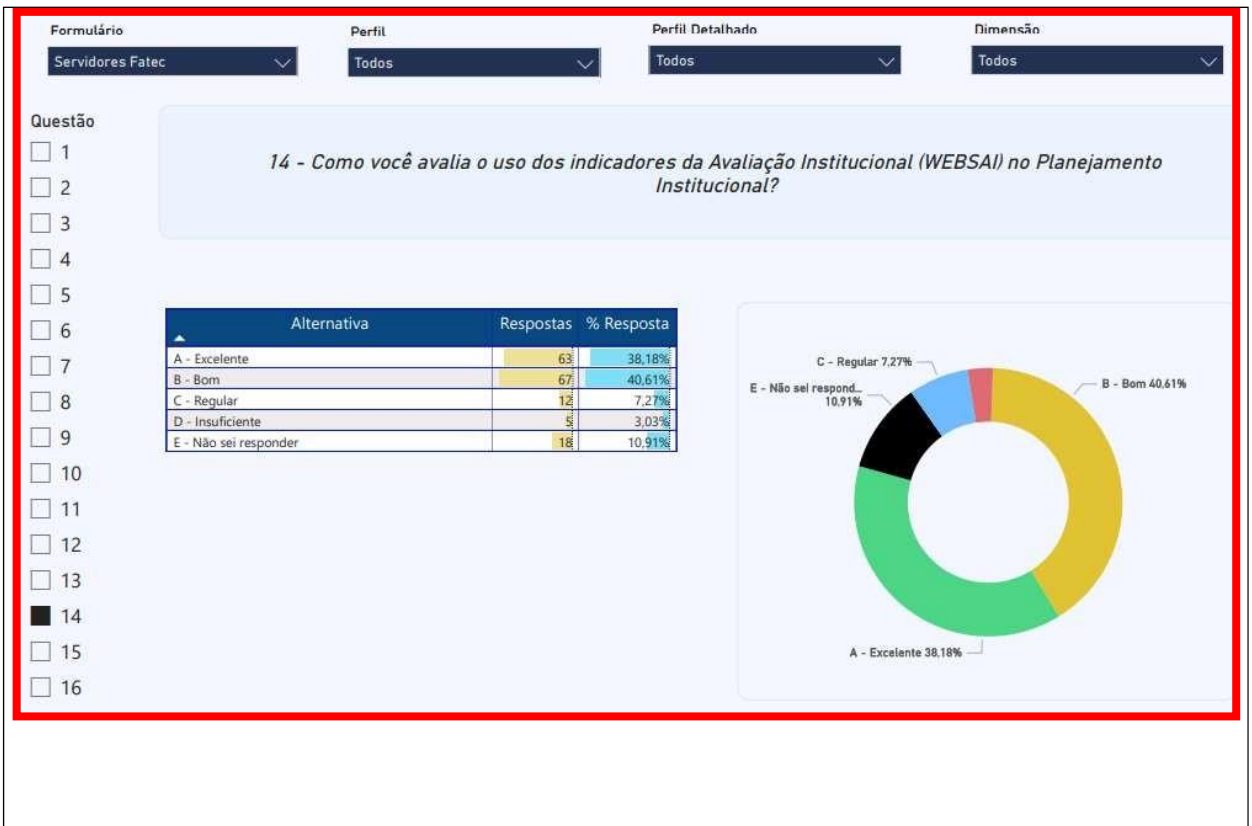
Formulário
Servidores Fatec

Perfil
Todos

Perfil Detalhado
Todos

Dimensão
Todos

Questão
1
2
3
4
5
6
7
8
9
10
11
12
13
14
15
16

14 - Como você avalia o uso dos indicadores da Avaliação Institucional (WEBSAI) no Planejamento Institucional?

| Alternativa | Respostas | % Resposta |
|---|---|---|
| A - Excelente | 63 | 38,18% |
| B - Bom | 67 | 40,61% |
| C - Regular | 12 | 7,27% |
| D - Insuficiente | 5 | 3,03% |
| E - Não sei responder | 18 | 10,91% |

C - Regular 7,27%
E - Não sei respond... 10,91%
B - Bom 40,61%
A - Excelente 38,18%